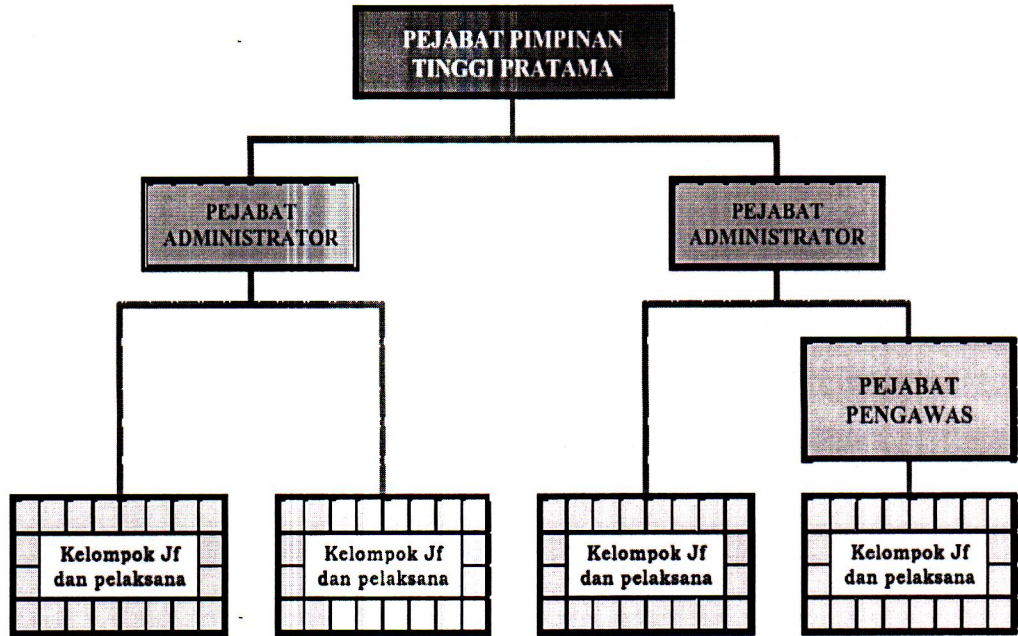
PEJABAT PIMPINAN TINGGI PRATAMA

PEJABAT ADMINISTRATOR

PEJABAT ADMINISTRATOR

PEJABAT PENGAWAS

Kelompok Jf dan pelaksana

Kelompok Jf dan pelaksana

Kelompok Jf dan pelaksana

Kelompok Jf dan pelaksana